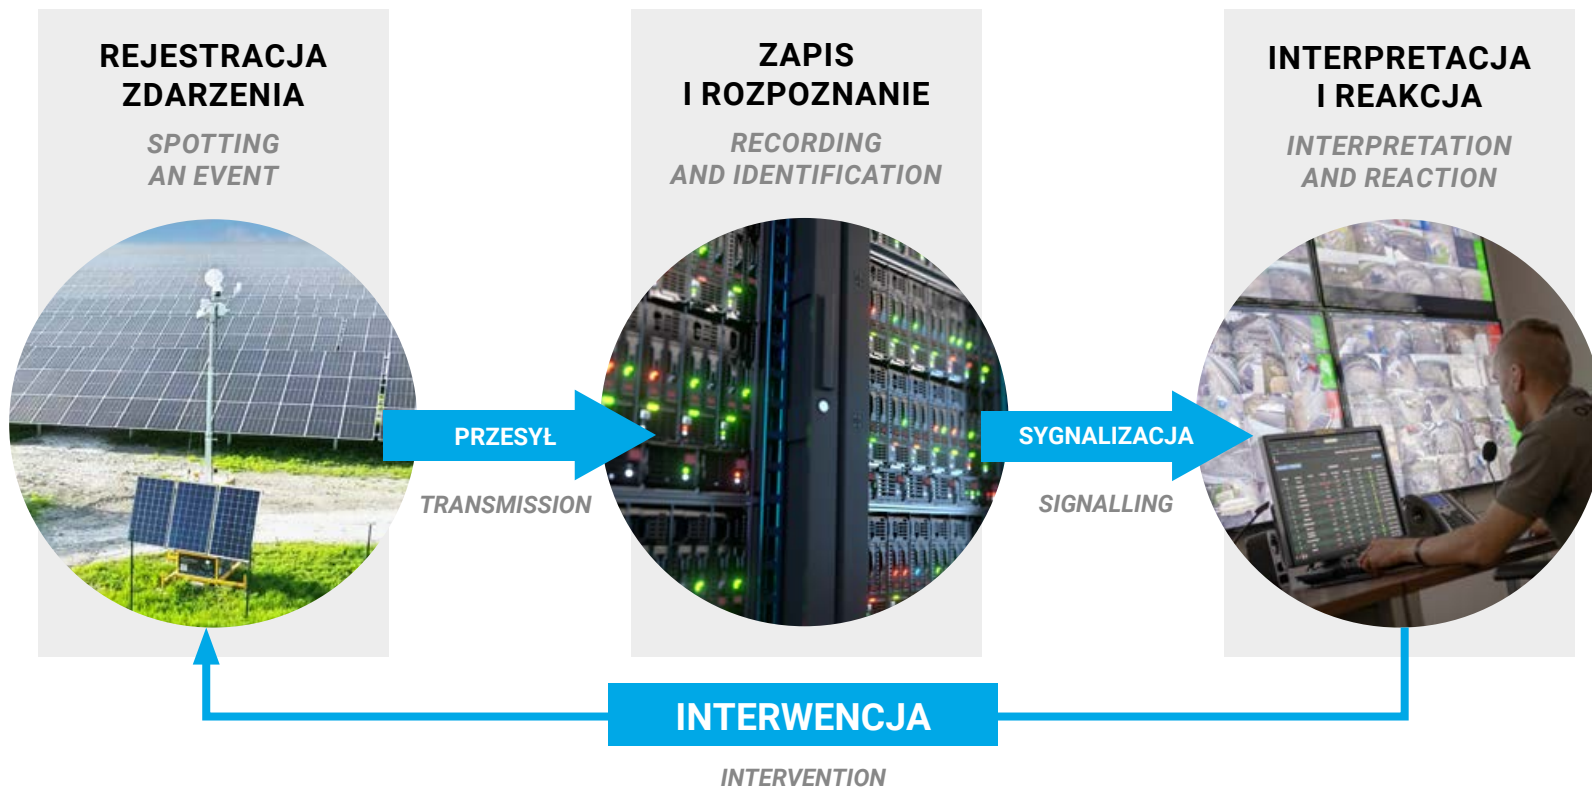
REJESTRACJA ZDARZENIA

SPOTTING AN EVENT

ZAPIS I ROZPOZNANIE

RECORDING AND IDENTIFICATION

INTERPRETACJA I REAKCJA

INTERPRETATION AND REACTION

PRZESYŁ

TRANSMISSION

SYGNALIZACJA

SIGNALLING

INTERWENCJA

INTERVENTION